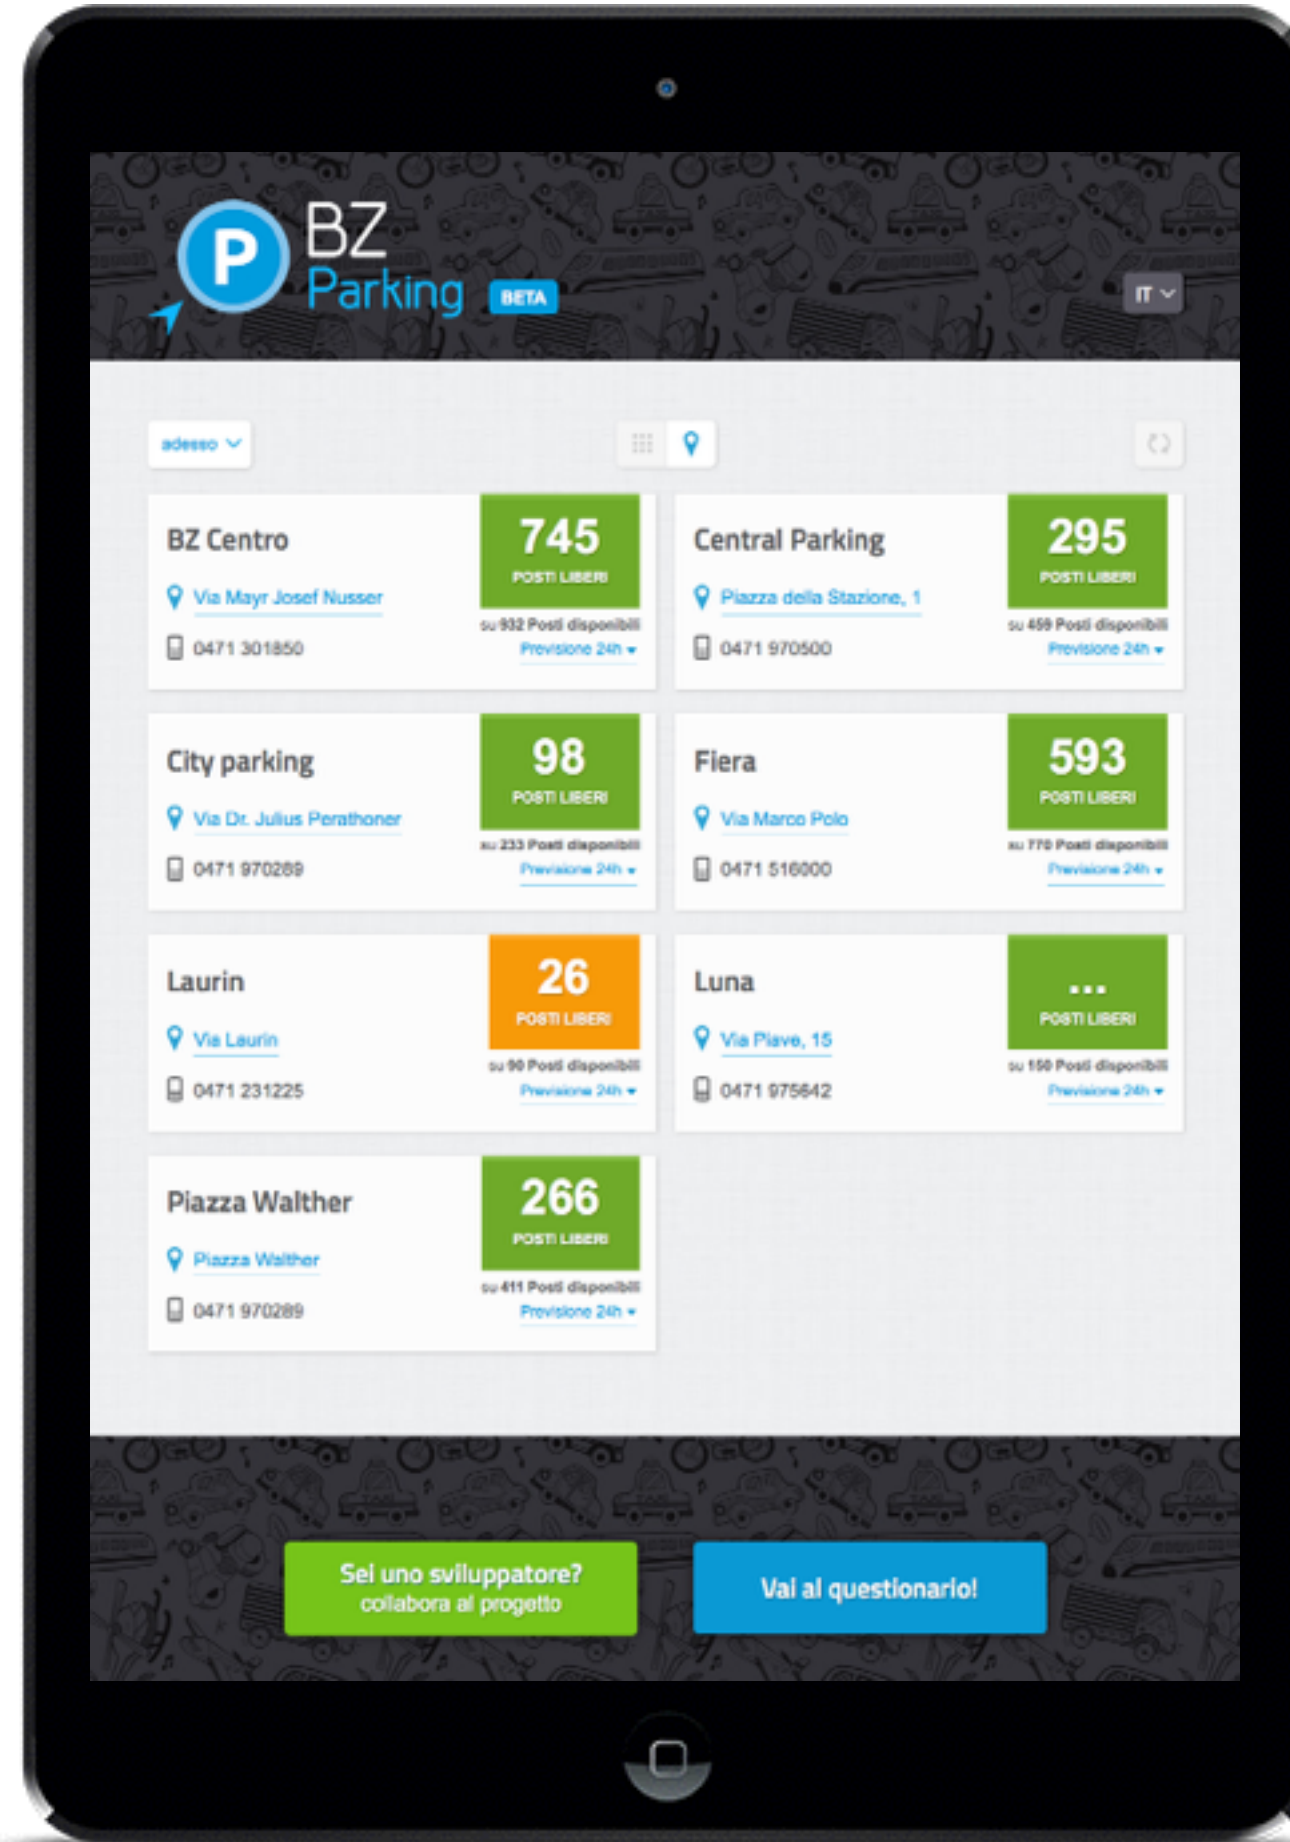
P BZ Parking BETA

IT

adesso

BZ Centro
Via Mayr Josef Nusser
0471 301850
745
POSTI LIBERI
su 932 Posti disponibili
Previsione 24h

Central Parking
Piazza della Stazione, 1
0471 970500
295
POSTI LIBERI
su 459 Posti disponibili
Previsione 24h

City parking
Via Dr. Julius Perathoner
0471 970289
98
POSTI LIBERI
su 233 Posti disponibili
Previsione 24h

Fiera
Via Marco Polo
0471 516000
593
POSTI LIBERI
su 770 Posti disponibili
Previsione 24h

Laurin
Via Laurin
0471 231225
26
POSTI LIBERI
su 90 Posti disponibili
Previsione 24h

Luna
Via Piave, 15
0471 975642
...
POSTI LIBERI
su 150 Posti disponibili
Previsione 24h

Piazza Walther
Piazza Walther
0471 970289
266
POSTI LIBERI
su 411 Posti disponibili
Previsione 24h

Sei uno sviluppatore? collabora al progetto

Vai al questionario!